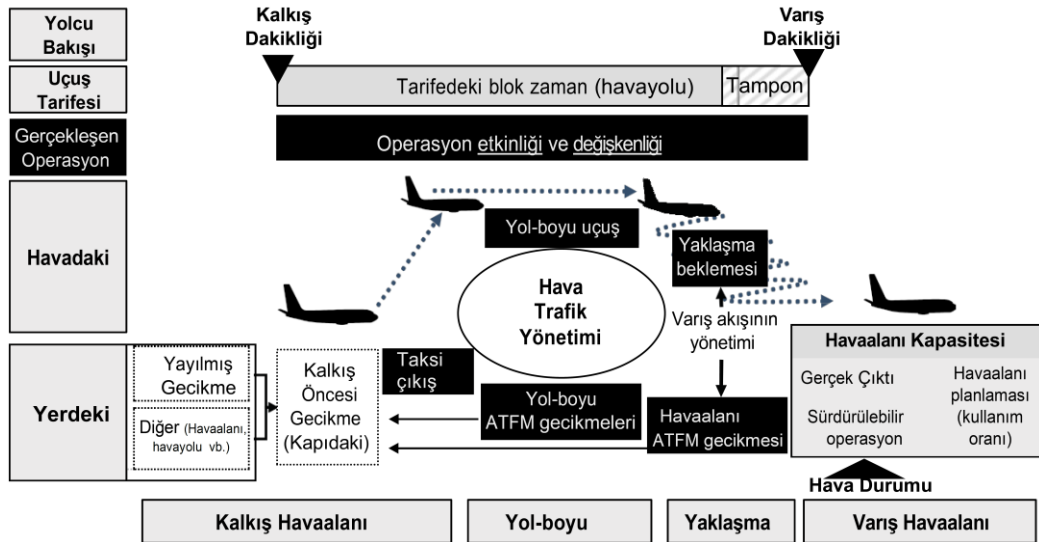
Yolcu Bakışı

Uçuş Tarifesi

Gerçekleşen Operasyon

Havadaki

Yerdeki

Kalkış Dakikliği

Varış Dakikliği

Tarifedeki blok zaman (havayolu)

Tampon

Operasyon etkinliği ve değişkenliği

Yol-boyu uçuş

Yaklaşma beklemesi

Hava Trafik Yönetimi

Varış akışının yönetimi

Havaalanı Kapasitesi

Gerçek Çıktı

Havaalanı planlaması (kullanım oranı)

Sürdürülebilir operasyon

Hava Durumu

Yayılmış Gecikme

Diğer (Havaalanı, havayolu vb.)

Kalkış Öncesi Gecikme (Kapıdaki)

Taksi çıkış

Yol-boyu ATFM gecikmeleri

Havaalanı ATFM gecikmesi

Kalkış Havaalanı

Yol-boyu

Yaklaşma

Varış Havaalanı